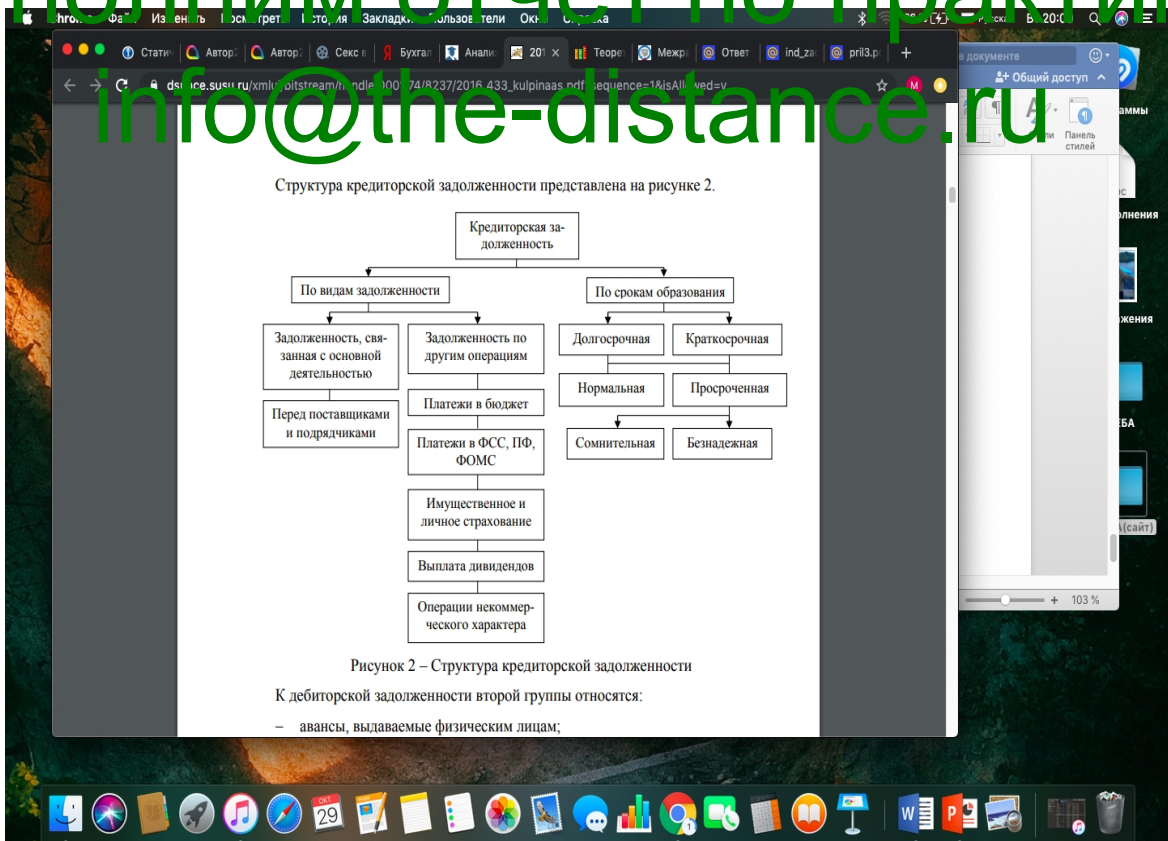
Chrome Файл Изменить Просмотреть История Закладки Пользователи Окно Справка 20:0

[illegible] отчет по практике

info@the-distance.ru

Статистика Автор Автор Секс в Бухгал Анали 201 Теорет Межра Ответ ind_za pril3.p

dspace.susu.ru/xmlui/bitstream/handle/0001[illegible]74/8237/2016_433_kulpinaas.pdf?sequence=1&isAllowed=y

в документе
Общий доступ
Панель стилей
103 %

Структура кредиторской задолженности представлена на рисунке 2.

Кредиторская задолженность

По видам задолженности

По срокам образования

Задолженность, связанная с основной деятельностью

Задолженность по другим операциям

Долгосрочная

Краткосрочная

Нормальная

Просроченная

Перед поставщиками и подрядчиками

Платежи в бюджет

Сомнительная

Безнадежная

Платежи в ФСС, ПФ, ФОМС

Имущественное и личное страхование

Выплата дивидендов

Операции некоммерческого характера

Рисунок 2 – Структура кредиторской задолженности

К дебиторской задолженности второй группы относятся:

– авансы, выдаваемые физическим лицам;

ОКТ 29